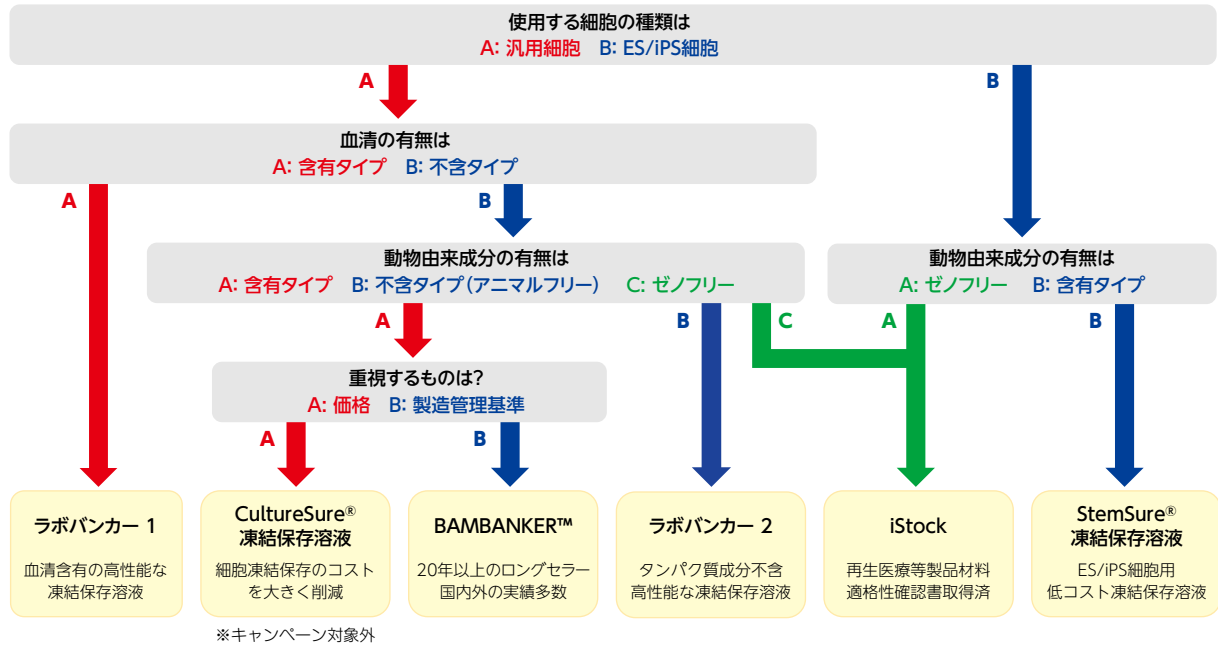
使用する細胞の種類は
A: 汎用細胞　B: ES/iPS細胞

A

B

血清の有無は
A: 含有タイプ　B: 不含タイプ

A

B

動物由来成分の有無は
A: 含有タイプ　B: 不含タイプ（アニマルフリー）　C: ゼノフリー

動物由来成分の有無は
A: ゼノフリー　B: 含有タイプ

A

B

C

A

B

重視するものは?
A: 価格　B: 製造管理基準

A

B

ラボバンカー 1
血清含有の高性能な凍結保存溶液

CultureSure®
凍結保存溶液
細胞凍結保存のコストを大きく削減

※キャンペーン対象外

BAMBANKER™
20年以上のロングセラー
国内外の実績多数

ラボバンカー 2
タンパク質成分不含
高性能な凍結保存溶液

iStock
再生医療等製品材料
適格性確認書取得済

StemSure®
凍結保存溶液
ES/iPS細胞用
低コスト凍結保存溶液